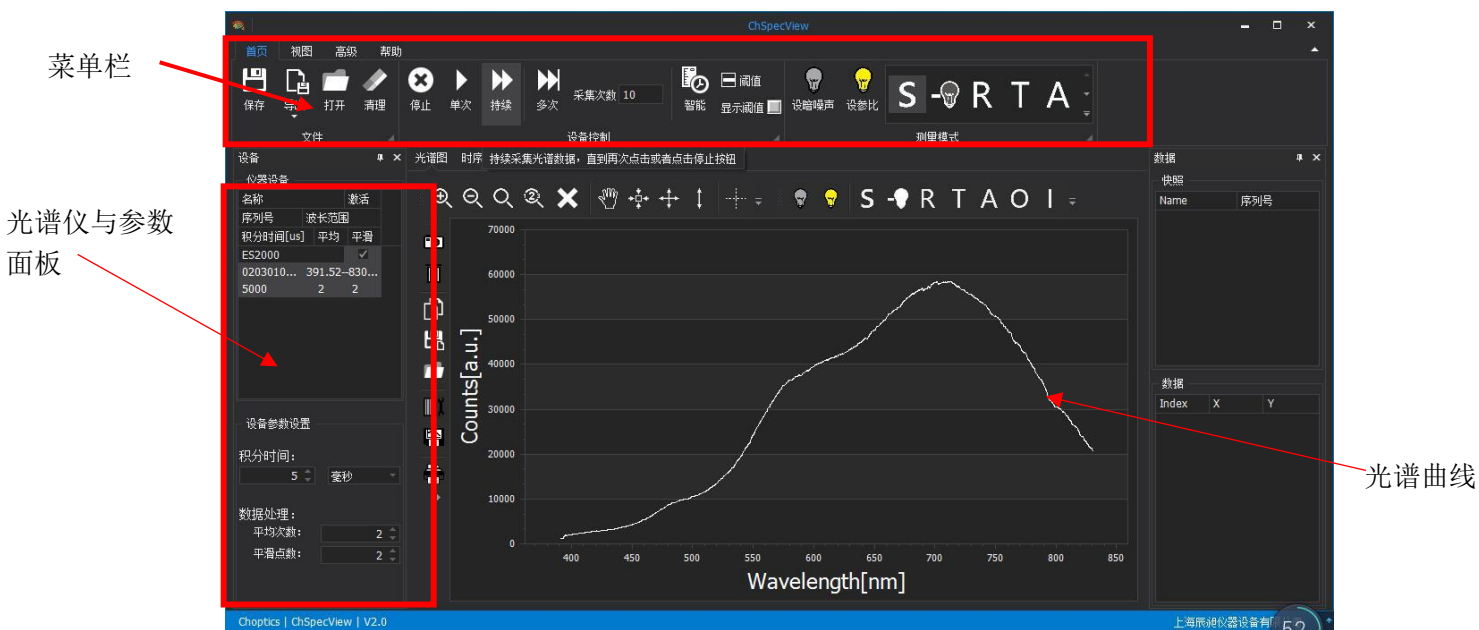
菜单栏

光谱仪与参数面板

光谱曲线

ChSpecView

首页 视图 高级 帮助

保存 导出 打开 清理
文件

停止 单次 持续 多次 采集次数 10
设备控制

智能 阈值 显示阈值

设暗噪声 设参比
S R T A
测量模式

设备
仪器设备

| 名称 | | 激活 |
|---|---|---|
| 序列号 | 波长范围 | |
| 积分时间[us] | 平均 | 平滑 |
| ES2000 | | ✓ |
| 0203010... | 391.52--830... | |
| 5000 | 2 | 2 |

设备参数设置
积分时间:
5 毫秒
数据处理:
平均次数: 2
平滑点数: 2

光谱图 时序 持续采集光谱数据，直到再次点击或者点击停止按钮

S R T A O I

Counts[a.u.]
70000
60000
50000
40000
30000
20000
10000
0
400 450 500 550 600 650 700 750 800 850
Wavelength[nm]

数据
快照
| Name | 序列号 |
|---|---|

数据
| Index | X | Y |
|---|---|---|

Choptics | ChSpecView | V2.0

上海辰昶仪器设备有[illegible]